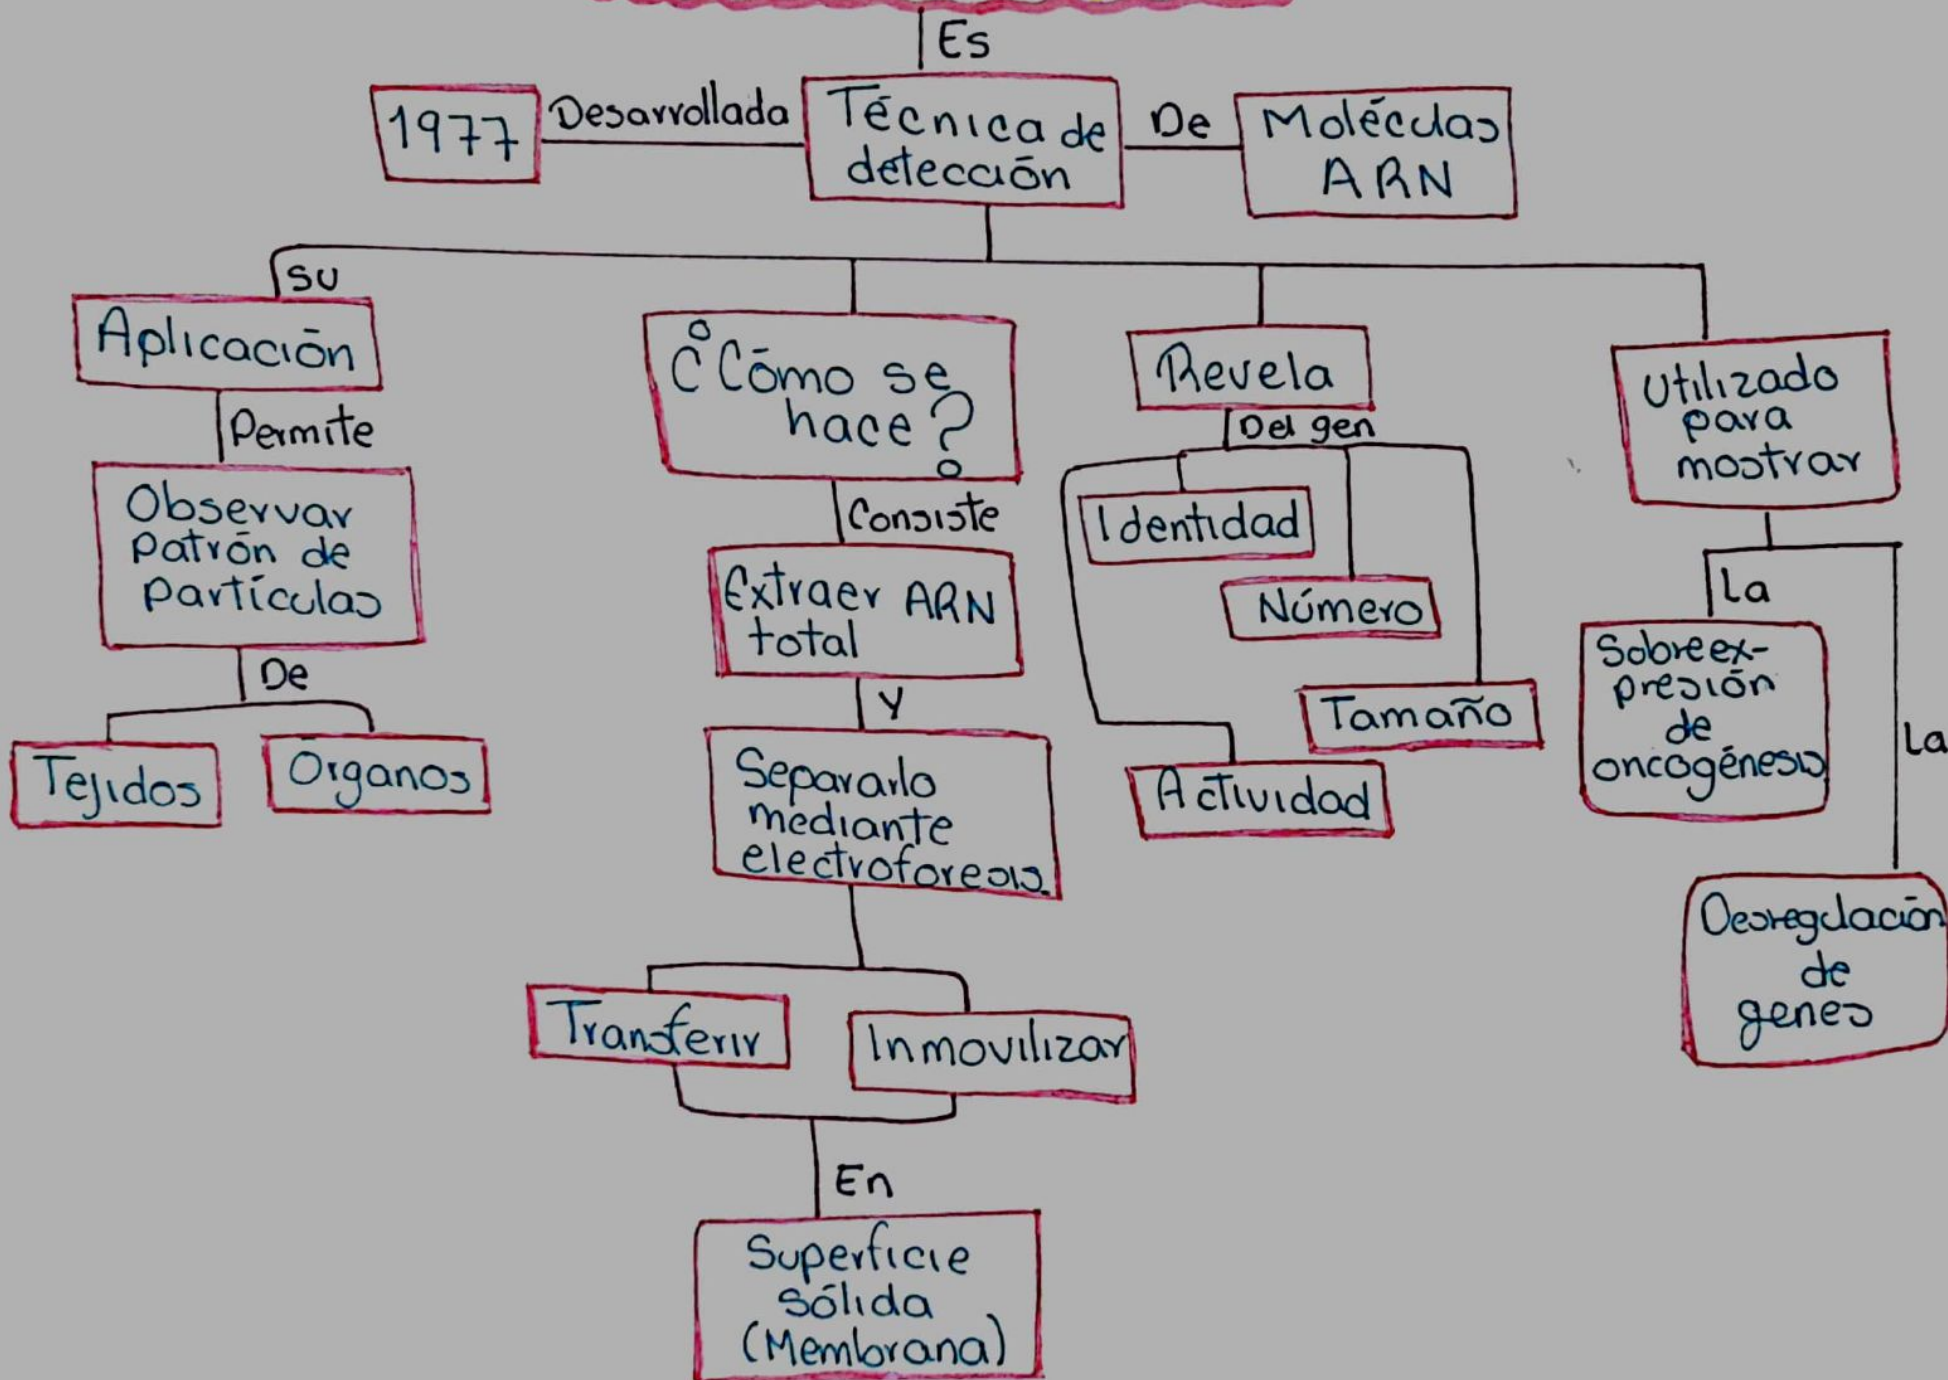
Es

1977 Desarrollada Técnica de detección De Moléculas ARN

Su
Aplicación
Permite
Observar patrón de partículas
De
Tejidos
Órganos

¿Cómo se hace?
Consiste
Extraer ARN total
Y
Separarlo mediante electroforesis.
Transferir
Inmovilizar
En
Superficie sólida (Membrana)

Revela
Del gen
Identidad
Número
Tamaño
Actividad

Utilizado para mostrar
La
Sobreexpresión de oncogénesis
La
Desregulación de genes